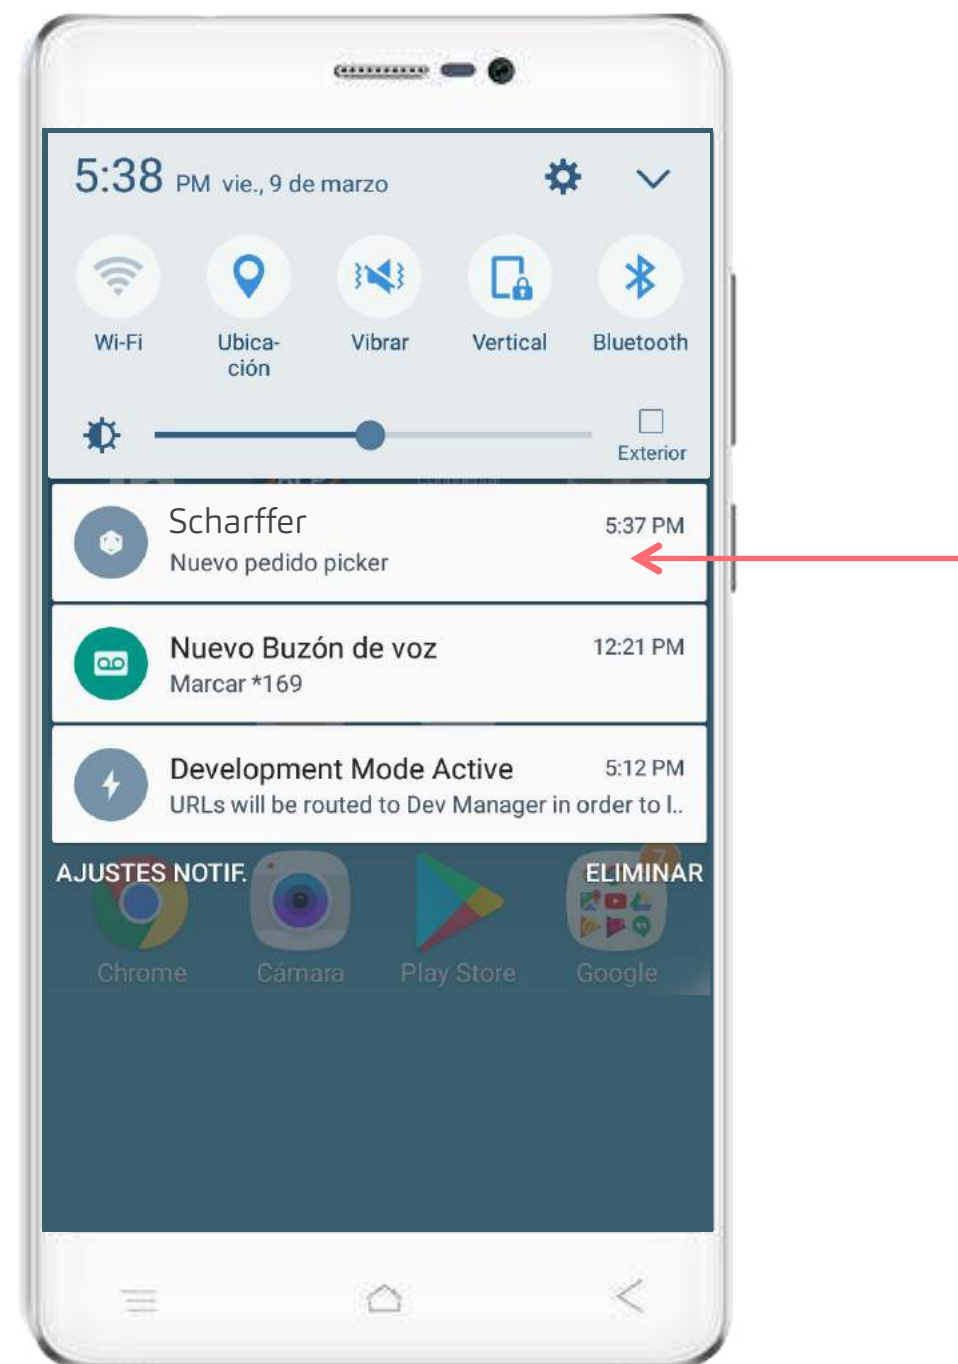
5:38 PM vie., 9 de marzo

Wi-Fi
Ubicación
Vibrar
Vertical
Bluetooth

Exterior

Scharffer 5:37 PM
Nuevo pedido picker

Nuevo Buzón de voz 12:21 PM
Marcar *169

Development Mode Active 5:12 PM
URLs will be routed to Dev Manager in order to l..

AJUSTES NOTIF.
ELIMINAR

Chrome
Cámara
Play Store
Google